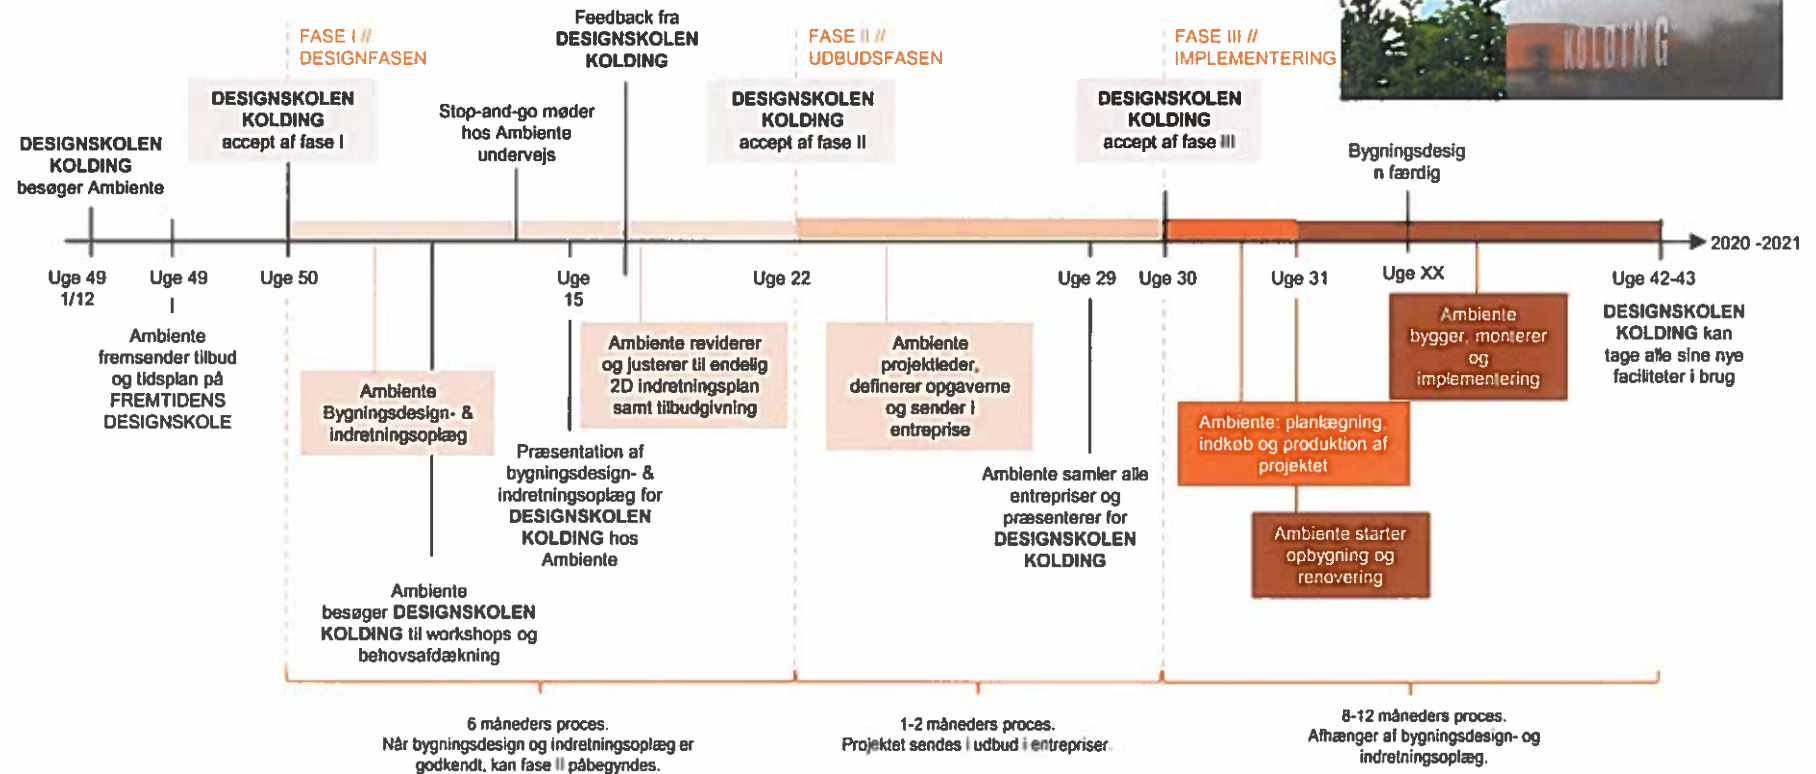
FASE I // DESIGNFASEN

Feedback fra DESIGNSKOLEN KOLDING

FASE II // UDBUDSFASEN

FASE III // IMPLEMENTERING

KOLDING

DESIGNSKOLEN KOLDING accept af fase I

Stop-and-go møder hos Ambiente undervejs

DESIGNSKOLEN KOLDING accept af fase II

DESIGNSKOLEN KOLDING accept af fase III

DESIGNSKOLEN KOLDING besøger Ambiente

Bygningsdesign færdig

2020 -2021

Uge 49 1/12

Uge 49

Uge 50

Uge 15

Uge 22

Uge 29

Uge 30

Uge 31

Uge XX

Uge 42-43

Ambiente fremsender tilbud og tidsplan på FREMTIDENS DESIGNSKOLE

Ambiente Bygningsdesign- & indretningsoplæg

Ambiente reviderer og justerer til endelig 2D indretningsplan samt tilbudgivning

Ambiente projektleder, definerer opgaverne og sender i entreprise

Ambiente bygger, monterer og implementering

DESIGNSKOLEN KOLDING kan tage alle sine nye faciliteter i brug

Præsentation af bygningsdesign- & indretningsoplæg for DESIGNSKOLEN KOLDING hos Ambiente

Ambiente samler alle entrepriser og præsenterer for DESIGNSKOLEN KOLDING

Ambiente: planlægning, indkøb og produktion af projektet

Ambiente starter opbygning og renovering

Ambiente besøger DESIGNSKOLEN KOLDING til workshops og behovsafdækning

6 måneders proces. Når bygningsdesign og indretningsoplæg er godkendt, kan fase II påbegyndes.

1-2 måneders proces. Projektet sendes i udbud i entrepriser.

8-12 måneders proces. Afhænger af bygningsdesign- og indretningsoplæg.